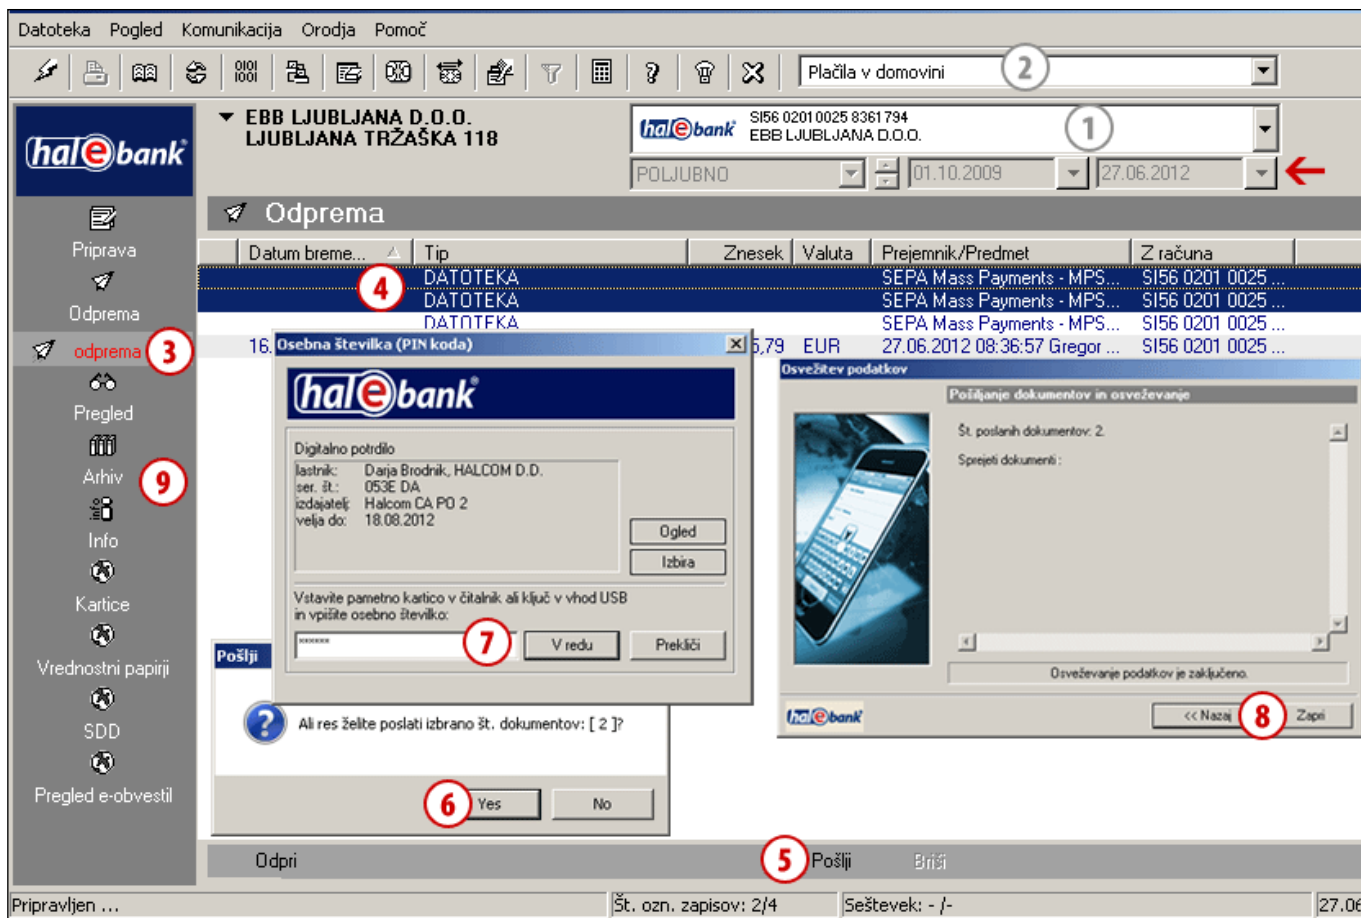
Datoteka Pogled Komunikacija Orodja Pomoč

Plačila v domovini 2

hal e bank

EBB LJUBLJANA D.O.O.
LJUBLJANA TRŽAŠKA 118

hal e bank SI56 0201 0025 8361 794
EBB LJUBLJANA D.O.O. 1

POLJUBNO 01.10.2009 27.06.2012

Priprava
Odprema
odprema 3
Pregled
Arhiv 9
Info
Kartice
Vrednostni papirji
SDD
Pregled e-obvestil

Odprema

| Datum breme... | Tip | Znesek | Valuta | Prejemnik/Predmet | Z računa |
|---|---|---|---|---|---|
| | DATOTEKA | | | SEPA Mass Payments - MPS... | SI56 0201 0025 ... |
| | DATOTEKA | | | SEPA Mass Payments - MPS... | SI56 0201 0025 ... |
| | DATOTEKA | | | SEPA Mass Payments - MPS... | SI56 0201 0025 ... |
| 16. | | 5,79 | EUR | 27.06.2012 08:36:57 Gregor ... | SI56 0201 0025 ... |

4

Osebna številka (PIN koda)
hal e bank
Digitalno potrdilo
lastnik: Darja Brodnik, HALCOM D.D.
ser. št.: 053E DA
izdajatelj: Halcom CA PO 2
velja do: 18.08.2012
Ogled
Izbira
Vstavite pametno kartico v čitalnik ali ključ v vhod USB in vpišite osebno številko:
******* 7 V redu Prekliči

Osvežitev podatkov
Pošiljanje dokumentov in osveževanje
Št. poslanih dokumentov: 2.
Sprejeti dokumenti :
Osveževanje podatkov je zaključeno.
hal e bank << Nazaj 8 Zapri

Pošlji
Ali res želite poslati izbrano št. dokumentov: [ 2 ]?
6 Yes No

Odpri 5 Pošlji Briši

Pripravljen ... Št. ozn. zapisov: 2/4 Seštevek: - /- 27.06